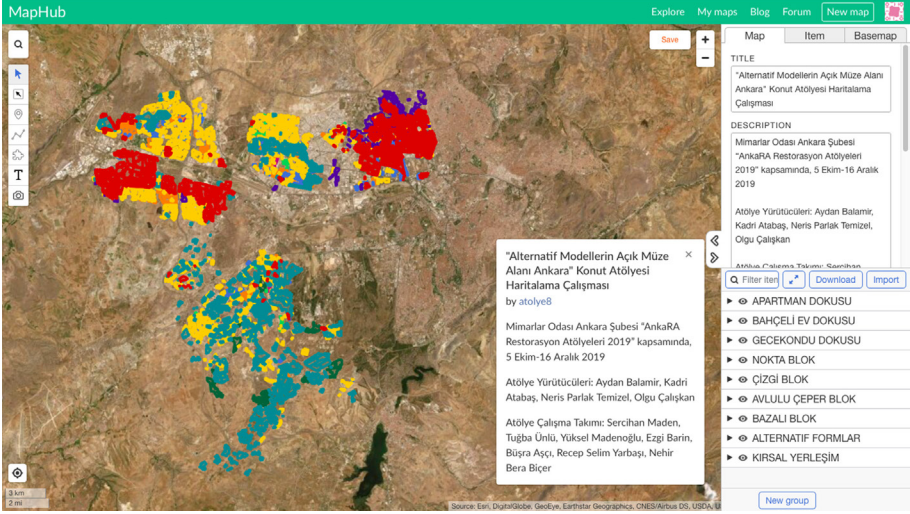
MapHub
Explore My maps Blog Forum New map

Save
+
−
T

Map Item Basemap
TITLE
"Alternatif Modellerin Açık Müze Alanı Ankara" Konut Atölyesi Haritalama Çalışması
DESCRIPTION
Mimarlar Odası Ankara Şubesi "AnkaRA Restorasyon Atölyeleri 2019" kapsamında, 5 Ekim-16 Aralık 2019

Atölye Yürütücüleri: Aydan Balamir, Kadri Atabaş, Neris Parlak Temizel, Olgu Çalışkan

Atölye Çalışma Takımı: Sercihan

"Alternatif Modellerin Açık Müze Alanı Ankara" Konut Atölyesi Haritalama Çalışması
×
by atolye8

Mimarlar Odası Ankara Şubesi "AnkaRA Restorasyon Atölyeleri 2019" kapsamında, 5 Ekim-16 Aralık 2019

Atölye Yürütücüleri: Aydan Balamir, Kadri Atabaş, Neris Parlak Temizel, Olgu Çalışkan

Atölye Çalışma Takımı: Sercihan Maden, Tuğba Ünlü, Yüksel Madenoğlu, Ezgi Barin, Büşra Aşçı, Recep Selim Yarbaşı, Nehir Bera Biçer

Filter iter
Download
Import
APARTMAN DOKUSU
BAHÇELİ EV DOKUSU
GECEKONDU DOKUSU
NOKTA BLOK
ÇİZGİ BLOK
AVLULU ÇEPER BLOK
BAZALI BLOK
ALTERNATİF FORMLAR
KIRSAL YERLEŞİM

New group

3 km
2 mi
Source: Esri, DigitalGlobe, GeoEye, Earthstar Geographics, CNES/Airbus DS, USDA, U